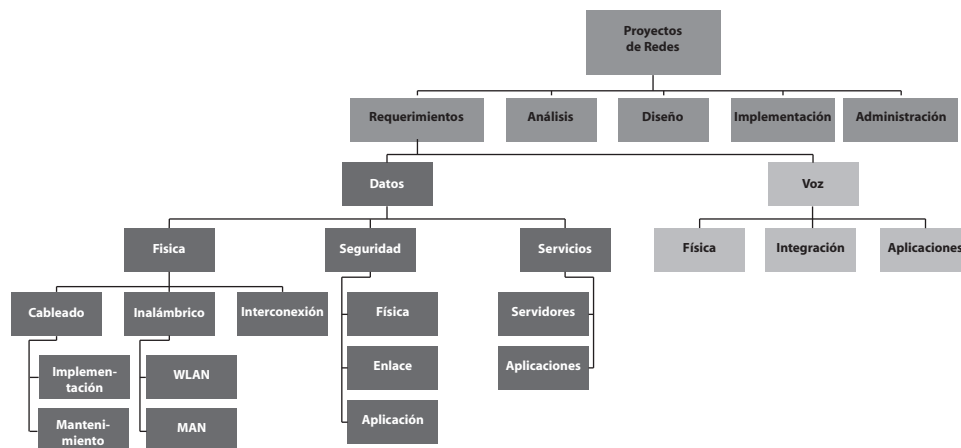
Proyectos de Redes

Requerimientos

Análisis

Diseño

Implementación

Administración

Datos

Voz

Fisica

Seguridad

Servicios

Física

Integración

Aplicaciones

Cableado

Inalámbrico

Interconexión

Física

Enlace

Aplicación

Servidores

Aplicaciones

Implementación

Mantenimiento

WLAN

MAN